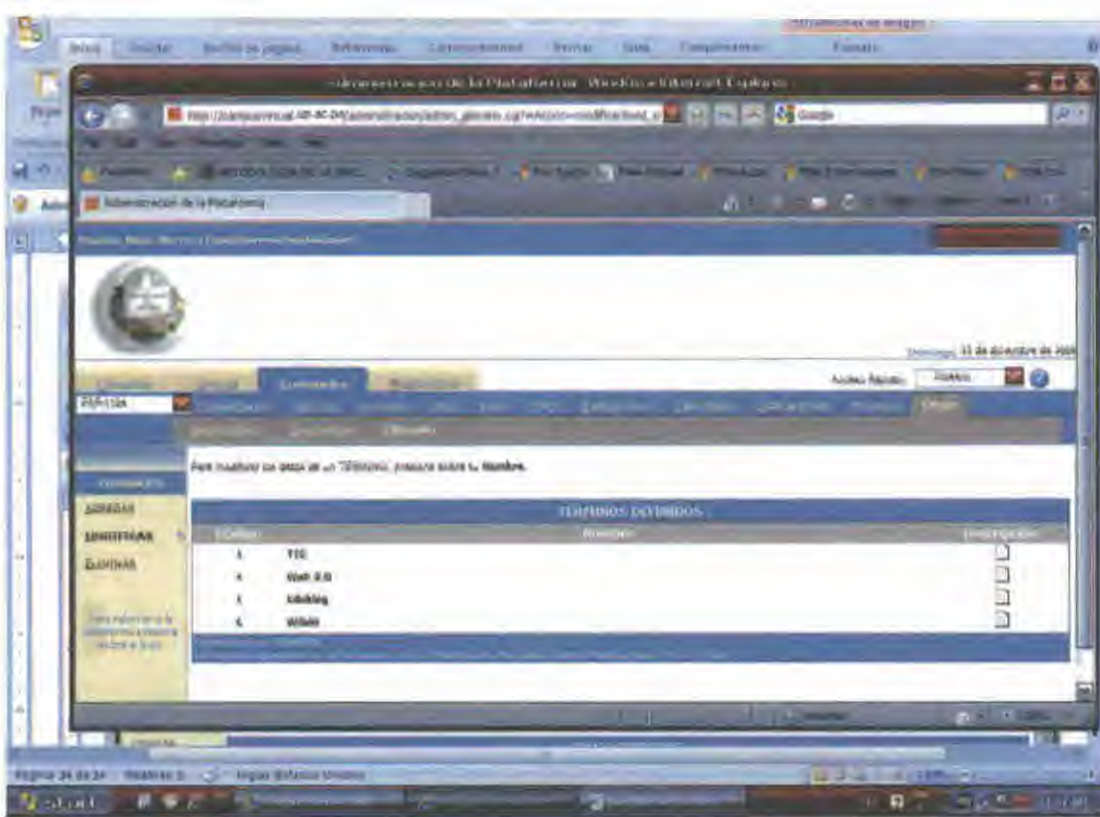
Administración de la Plataforma - Windows Internet Explorer

Google

Administración de la Plataforma

11 de diciembre de 2008

Acceso Rápido:

Para visualizar los datos de un TÉRMINO, presione sobre su Nombre.

AGREGAR
MODIFICAR
ELIMINAR

TÉRMINOS DEFINIDOS

| Código | Nombre | Descripción |
|---|---|---|
| 1 | TIC | |
| 2 | Web 2.0 | |
| 3 | Edublog | |
| 4 | Wikis | |

Página 24 de 24